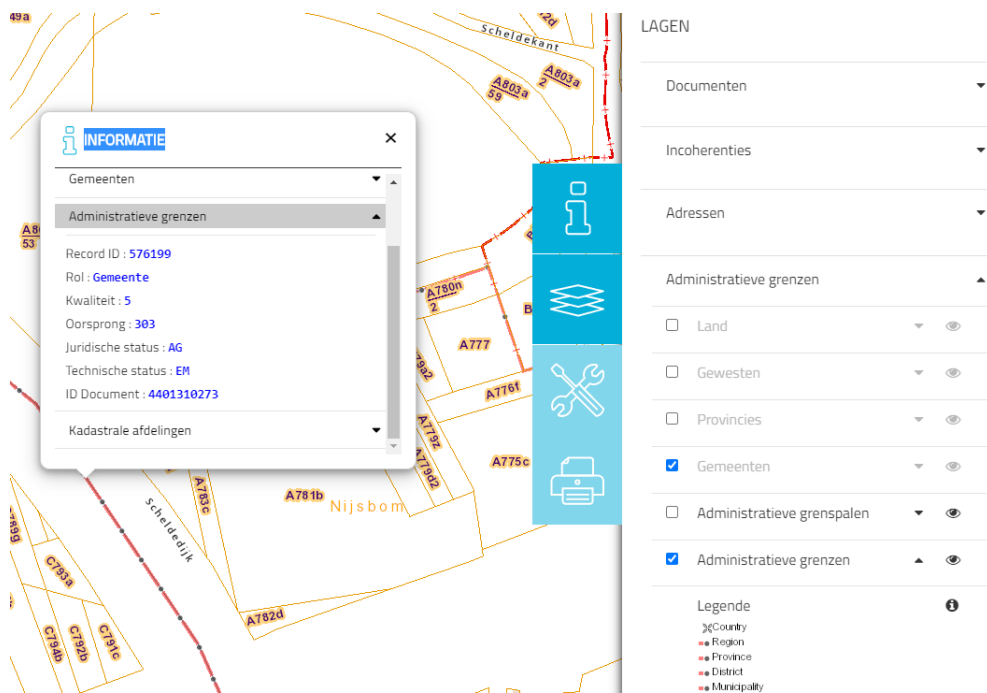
INFORMATIE

Gemeenten

Administratieve grenzen

Record ID : 576199
Rol : Gemeente
Kwaliteit : 5
Oorsprong : 303
Juridische status : AG
Technische status : EM
ID Document : 4401310273

Kadastrale afdelingen

49a
Scheldekant
A803a 59
A803a 2
A780n 2
A777
A776f
A775c
A781b
Nijsbom
A783c
Scheldedijk
C793a
C794b
C792b
C791c
A782d

LAGEN

Documenten

Incoherenties

Adressen

Administratieve grenzen

Land

Gewesten

Provincies

Gemeenten

Administratieve grenspalen

Administratieve grenzen

Legende

Country
Region
Province
District
Municipality